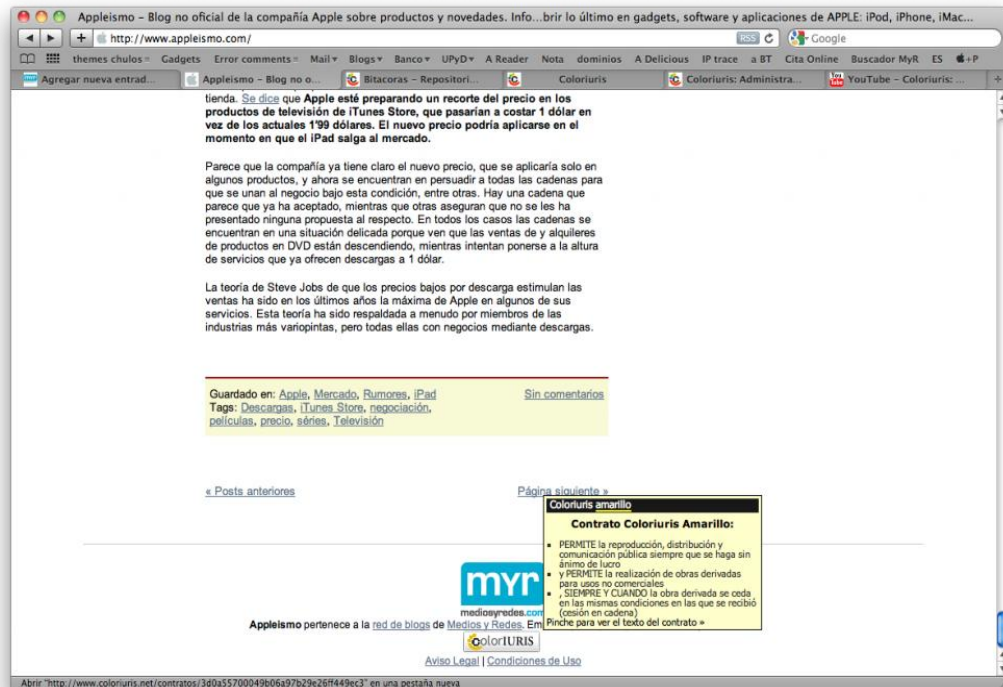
Appleismo - Blog no oficial de la compañía Apple sobre productos y novedades. Info...brir lo último en gadgets, software y aplicaciones de APPLE: iPod, iPhone, iMac...

http://www.appleismo.com/

RSS

Google

themes chulos Gadgets Error comments Mail Blogs Banco UPyD A Reader Nota dominios A Delicious IP trace a BT Cita Online Buscador MyR ES +P

Agregar nueva entrad... | Appleismo - Blog no o... | Bitacoras - Repositori... | Coloriuris | Coloriuris: Administra... | YouTube - Coloriuris: ...

tienda. Se dice que **Apple esté preparando un recorte del precio en los productos de televisión de iTunes Store, que pasarían a costar 1 dólar en vez de los actuales 1'99 dólares. El nuevo precio podría aplicarse en el momento en que el iPad salga al mercado.**

Parece que la compañía ya tiene claro el nuevo precio, que se aplicaría solo en algunos productos, y ahora se encuentran en persuadir a todas las cadenas para que se unan al negocio bajo esta condición, entre otras. Hay una cadena que parece que ya ha aceptado, mientras que otras aseguran que no se les ha presentado ninguna propuesta al respecto. En todos los casos las cadenas se encuentran en una situación delicada porque ven que las ventas de y alquileres de productos en DVD están descendiendo, mientras intentan ponerse a la altura de servicios que ya ofrecen descargas a 1 dólar.

La teoría de Steve Jobs de que los precios bajos por descarga estimulan las ventas ha sido en los últimos años la máxima de Apple en algunos de sus servicios. Esta teoría ha sido respaldada a menudo por miembros de las industrias más variopintas, pero todas ellas con negocios mediante descargas.

Guardado en: Apple, Mercado, Rumores, iPad
Tags: Descargas, iTunes Store, negociación, películas, precio, séries, Televisión

Sin comentarios

« Posts anteriores

Página siguiente »

Coloriuris amarillo

Contrato Coloriuris Amarillo:

PERMITE la reproducción, distribución y comunicación pública siempre que se haga sin ánimo de lucro
y PERMITE la realización de obras derivadas para usos no comerciales
, SIEMPRE Y CUANDO la obra derivada se ceda en las mismas condiciones en las que se recibió (cesión en cadena)
Pinche para ver el texto del contrato »

myr
mediosyredes.com

**Appleismo** pertenece a la red de blogs de Medios y Redes. Em

colorIURIS

Aviso Legal | Condiciones de Uso

Abrir "http://www.coloriuris.net/contratos/3d0a55700049b06a97b29e26ff449ec3" en una pestaña nueva